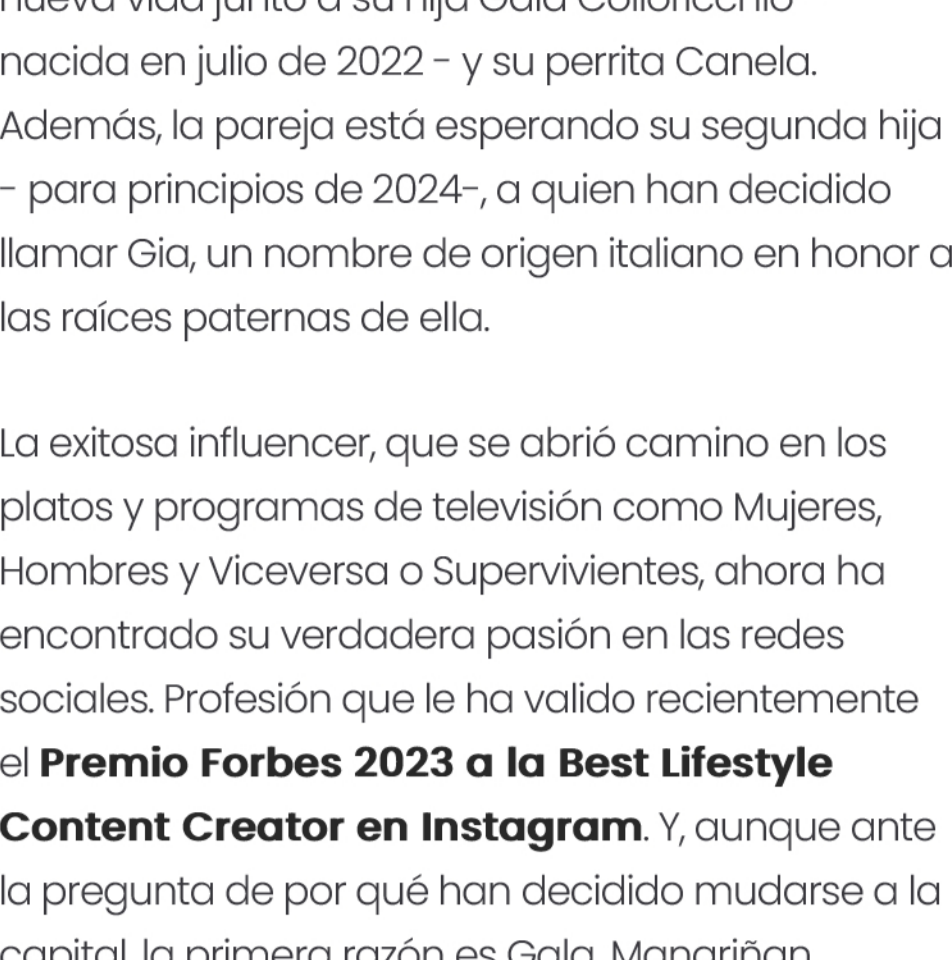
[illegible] nacida en julio de 2022 - y su perrita Canela. Además, la pareja está esperando su segunda hija - para principios de 2024-, a quien han decidido llamar Gia, un nombre de origen italiano en honor a las raíces paternas de ella.

La exitosa influencer, que se abrió camino en los platos y programas de televisión como Mujeres, Hombres y Viceversa o Supervivientes, ahora ha encontrado su verdadera pasión en las redes sociales. Profesión que le ha valido recientemente el **Premio Forbes 2023 a la Best Lifestyle Content Creator en Instagram**. Y, aunque ante la pregunta de por qué han decidido mudarse a la capital, la primera razón es Gala, Manariñan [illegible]